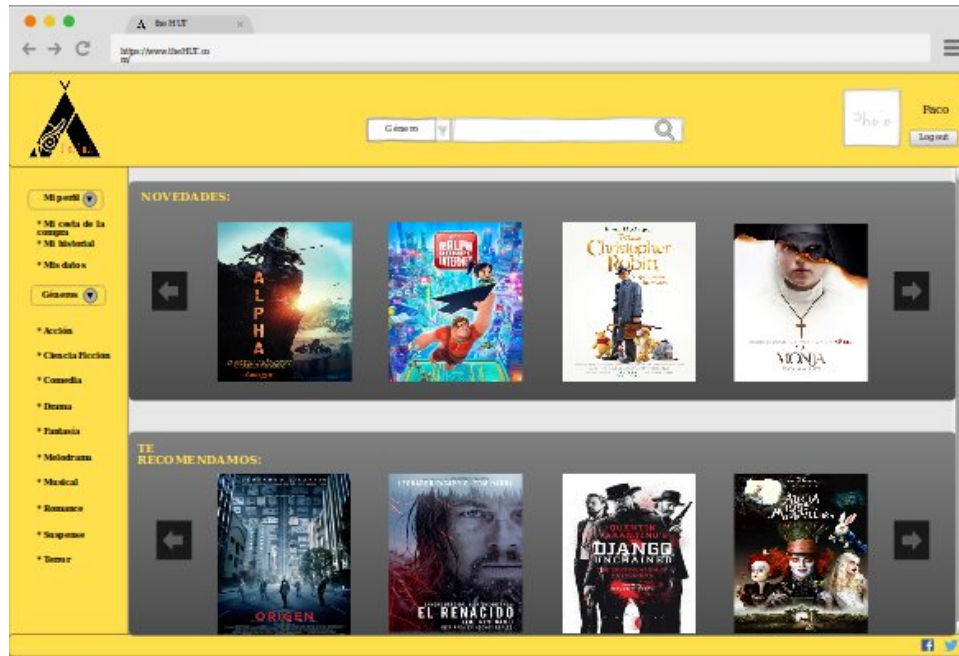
theHUT

https://www.theHUT.com/

Género

Photo

Paco

Log out

Mi perfil

* Mi cesta de la compra
* Mi historial
* Mis datos

Géneros

* Acción
* Ciencia Ficción
* Comedia
* Drama
* Fantasía
* Melodrama
* Musical
* Romance
* Suspense
* Terror

NOVEDADES:

ALPHA

RALPH ROMPE INTERNET

Christopher Robin

LA MONJA

TE RECOMENDAMOS:

ORIGEN

EL RENACIDO

DJANGO UNCHAINED

ALICIA EN EL PAÍS DE LAS MARAVILLAS